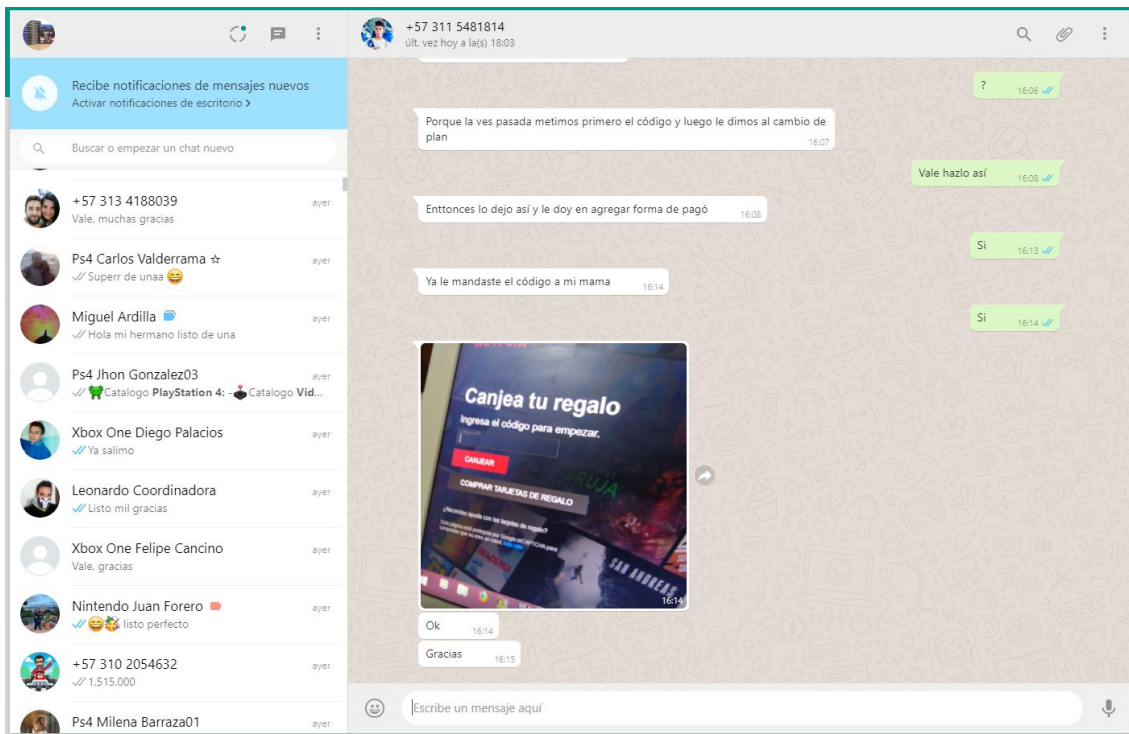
+57 311 5481814
últ. vez hoy a la(s) 18:03

Recibe notificaciones de mensajes nuevos
Activar notificaciones de escritorio >

Buscar o empezar un chat nuevo

+57 313 4188039
ayer
Vale, muchas gracias

Ps4 Carlos Valderrama ☆
ayer
Superr de unaa 😄

Miguel Ardilla
ayer
Hola mi hermano listo de una

Ps4 Jhon Gonzalez03
ayer
Catalogo PlayStation 4: Catalogo Vid...

Xbox One Diego Palacios
ayer
Ya salimo

Leonardo Coordinadora
ayer
Listo mil gracias

Xbox One Felipe Cancino
ayer
Vale, gracias

Nintendo Juan Forero
ayer
😄 listo perfecto

+57 310 2054632
ayer
1.515.000

Ps4 Milena Barraza01
ayer

? 16:06

Porque la ves pasada metimos primero el código y luego le dimos al cambio de plan 16:07

Vale hazlo así 16:08

Enttonces lo dejo así y le doy en agregar forma de pagó 16:08

Si 16:13

Ya le mandaste el código a mi mama 16:14

Si 16:14

Canjea tu regalo
Ingresa el código para empezar.
CANJEAR
COMPRAR TARJETAS DE REGALO
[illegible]
SAN ANDREAS
16:14

Ok 16:14

Gracias 16:15

Escribe un mensaje aquí